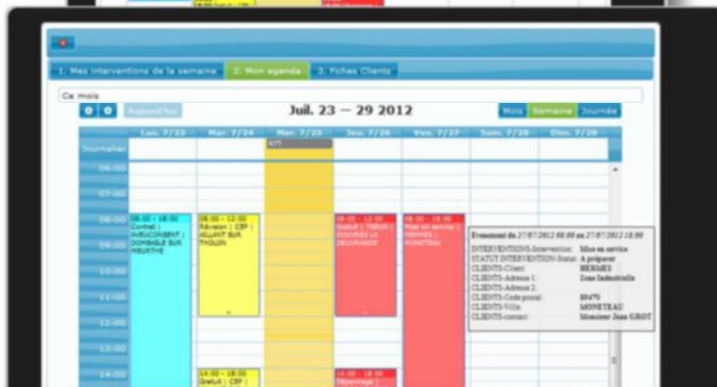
1. Mes interventions de la semaine | 2. Mon agenda | 3. Fiches Clients

Ce mois

Aujourd'hui

Juil. 23 — 29 2012

Mois | Semaine | Journée

| | Lun. 7/23 | Mar. 7/24 | Mer. 7/25 | Jeu. 7/26 | Ven. 7/27 | Sam. 7/28 | Dim. 7/29 |
|---|---|---|---|---|---|---|---|
| Journée | | | RTT | | | | |
| 06:00 | | | | | | | |
| 07:00 | | | | | | | |
| 08:00 | 08:00 - 18:00 Contrat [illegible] DOMBASLE SUR MEURTHE | 08:00 - 12:00 Révision [ CEF ] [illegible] THOLON | | 08:00 - 12:00 Gratuit [ TREUX ] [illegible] | 08:00 - 18:00 Mise en service [ HERMES ] MONETEAU | | |
| 09:00 | | | | | | | |
| 10:00 | | | | | | | |
| 11:00 | | | | | | | |
| 12:00 | | | | | | | |
| 13:00 | | | | | | | |
| 14:00 | | 14:00 - 18:00 Gratuit [ CEF ] | | 14:00 - 18:00 Dépannage [ | | | |

Evenement du 27/07/2012 08:00 au 27/07/2012 18:00
INTERVENTIONS-Intervention: Mise en service
STATUT INTERVENTION-Statut: A préparer
CLIENTS-Client: HERMES
CLIENTS-Adresse 1: Zone Industrielle
CLIENTS-Adresse 2:
CLIENTS-Code postal: 89470
CLIENTS-Ville: MONETEAU
CLIENTS-contact: Monsieur Jean GROT